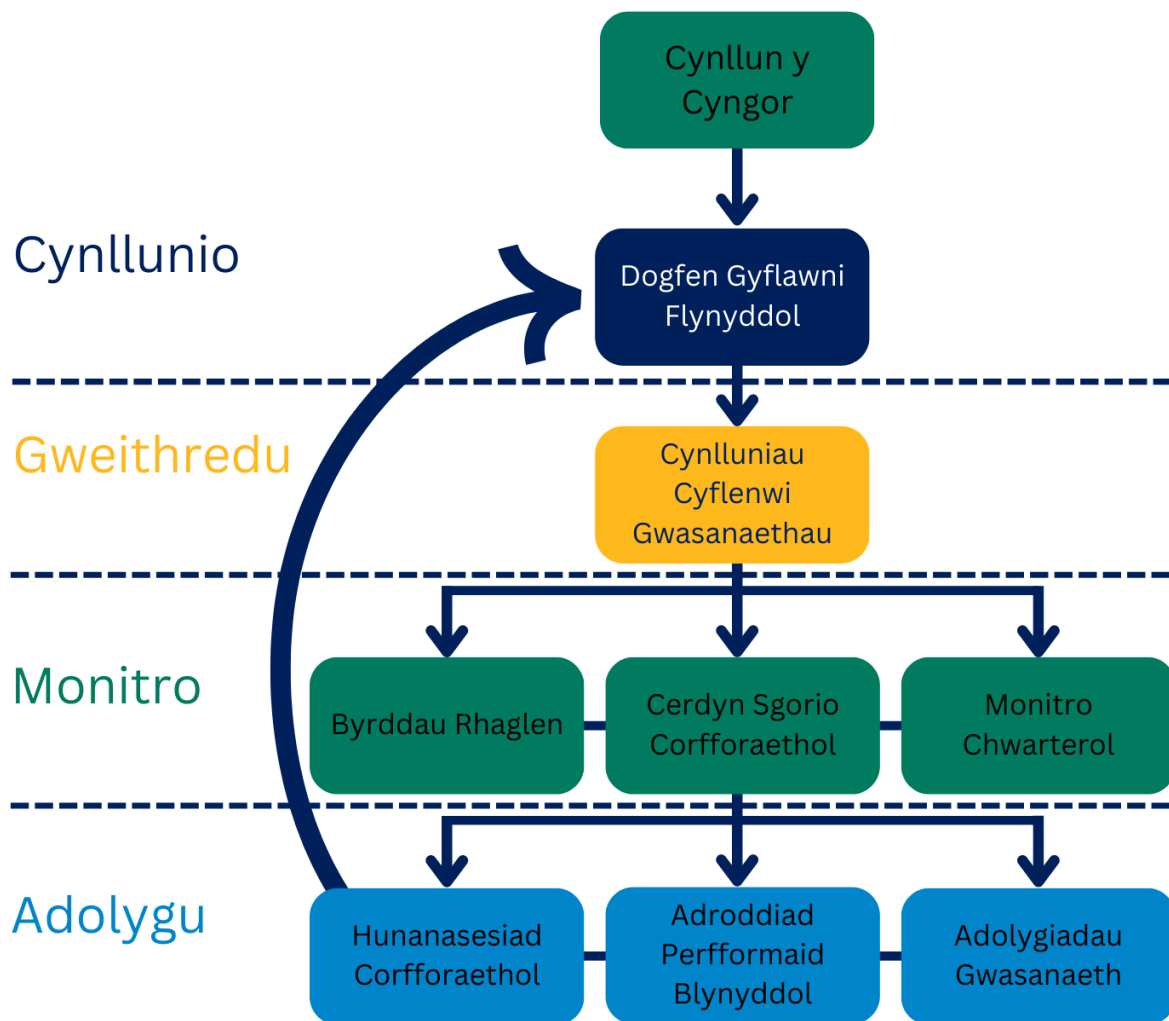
Cynllun y Cyngor

Cynllunio

Dogfen Gyflawni Flynyddol

Gweithredu

Cynlluniau Cyflenwi Gwasanaethau

Monitro

Byrddau Rhaglen

Cerdyn Sgorio Corfforaethol

Monitro Chwarterol

Adolygu

Hunanasesiad Corfforaethol

Adroddiad Perfformaid Blynyddol

Adolygiadau Gwasanaeth